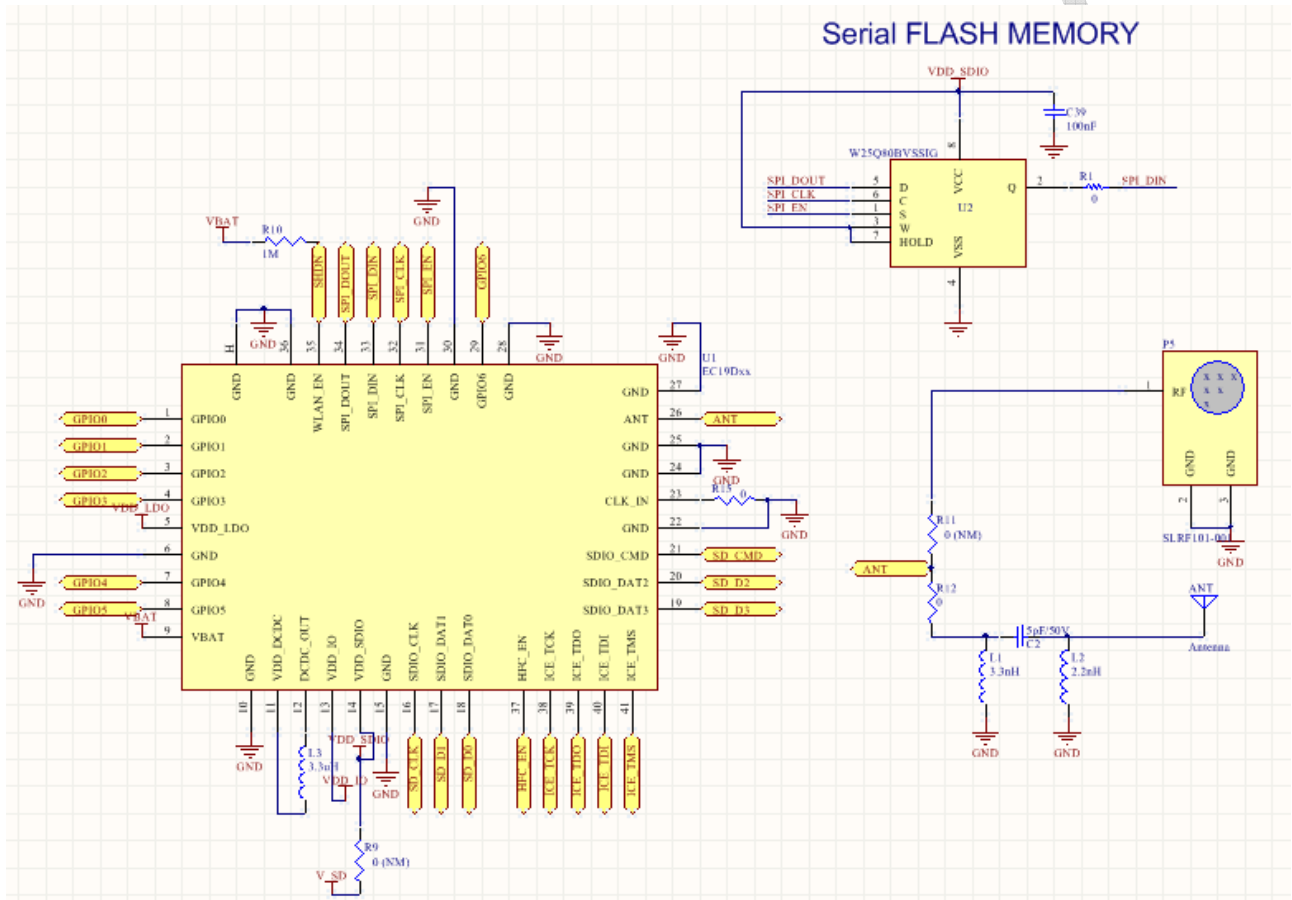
Serial FLASH MEMORY

VDD_SDIO
C39
100nF
W25Q80BVSSIG
8
VCC
SPI_DOUT 5 D
SPI_CLK 6 C
SPI_EN 1 S
3 W
7 HOLD
U2
Q 2
R1
0
SPI_DIN
VSS
4

VBAT
R10
1M
GND
SHDN
SPI_DOUT
SPI_DIN
SPI_CLK
SPI_EN
GPIO6
GND
GND
GND
U1
EC19Dxx

H 36 35 34 33 32 31 30 29 28
GND GND WLAN_EN SPI_DOUT SPI_DIN SPI_CLK SPI_EN GND GPIO6 GND

GPIO0 1 GPIO0
GPIO1 2 GPIO1
GPIO2 3 GPIO2
GPIO3 4 GPIO3
VDD_LDO 5 VDD_LDO
6 GND
GND
GPIO4 7 GPIO4
GPIO5 8 GPIO5
VBAT 9 VBAT

GND 27
ANT 26 ANT
GND 25
GND 24
GND
CLK_IN 23
R15
0
GND 22
GND
SDIO_CMD 21 SD_CMD
SDIO_DAT2 20 SD_D2
SDIO_DAT3 19 SD_D3

GND VDD_DCDC DCDC_OUT VDD_IO VDD_SDIO GND SDIO_CLK SDIO_DAT1 SDIO_DAT0 HFC_EN ICE_TCK ICE_TDO ICE_TDI ICE_TMS
10 11 12 13 14 15 16 17 18 37 38 39 40 41
GND
L3
3.3uH
VDD_SDIO
VDD_IO
GND
SD_CLK
SD_D1
SD_D0
HFC_EN
ICE_TCK
ICE_TDO
ICE_TDI
ICE_TMS
R9
0 (NM)
V_SD

P5
1
RF
GND GND
2 3
SLRF101-001
GND
R11
0 (NM)
ANT
R12
0
5pF/50V
C2
ANT
Antenna
L1
3.3nH
L2
2.2nH
GND
GND